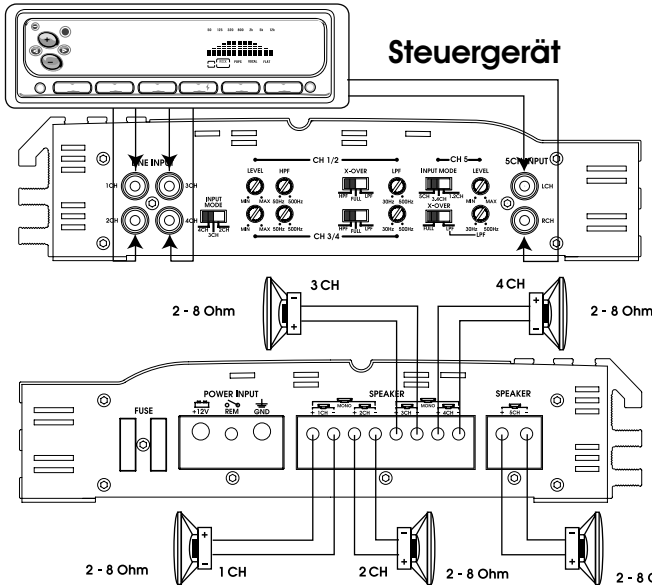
Steuergerät

LINE INPUT
1CH
2CH
3CH
4CH
INPUT MODE
4CH 2CH
3CH

CH 1/2
LEVEL
MIN MAX
HPF
50Hz 500Hz
X-OVER
HPF FULL LPF
LPF
30Hz 500Hz

CH 3/4
LEVEL
MIN MAX
HPF
50Hz 500Hz
X-OVER
HPF FULL LPF
LPF
30Hz 500Hz

CH 5
INPUT MODE
5CH 3+4CH 1/2CH
LEVEL
MIN MAX
X-OVER
FULL LPF
LPF
30Hz 500Hz

5CH INPUT
LCH
RCH

3 CH
4 CH
2 - 8 Ohm
2 - 8 Ohm

FUSE
POWER INPUT
+12V REM GND
SPEAKER
+ 1CH - MONO + 2CH - + 3CH - MONO + 4CH -
SPEAKER
+ 5CH -

2 - 8 Ohm
1 CH
2 CH
2 - 8 Ohm
2 - 8 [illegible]